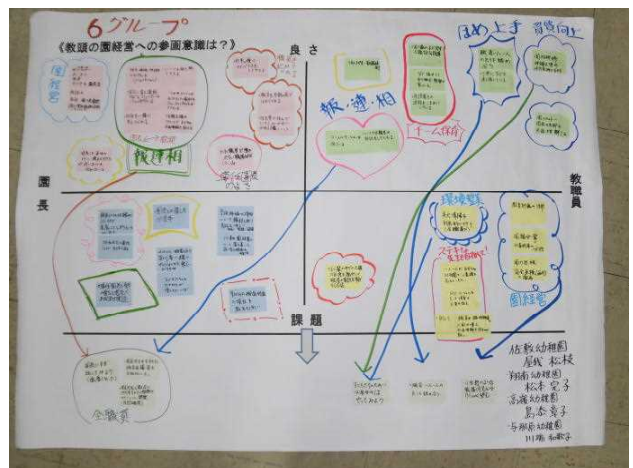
6グループ
《教頭の園経営への参画意識は？》

良さ

ほめ上手

資質向上

報・連・相

報連相

園長

教職員

環境整

課題

全職員

園経営

佐敷幼稚園
屋我 松枝
翔南幼稚園
松本 定子
高嶺幼稚園
島袋 京子
与那原幼稚園
川端 和歌子